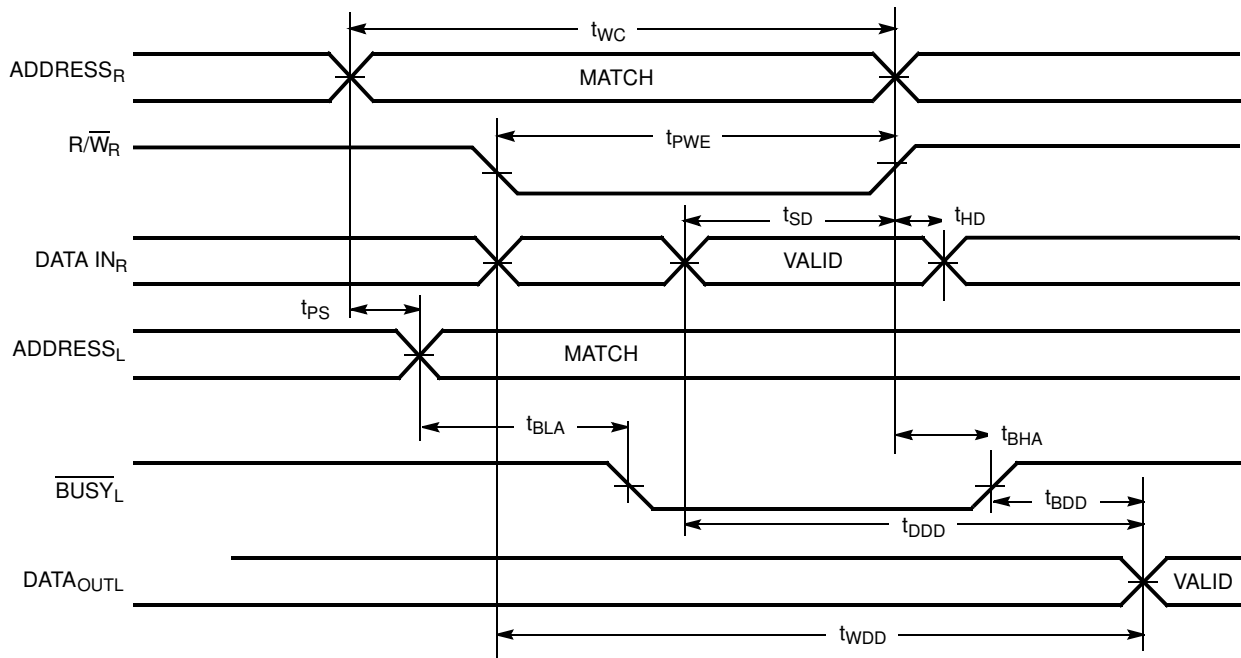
$t_{WC}$

$ADDRESS_R$

MATCH

$R/\overline{W}_R$

$t_{PWE}$

$t_{SD}$

$t_{HD}$

$DATA\ IN_R$

VALID

$t_{PS}$

$ADDRESS_L$

MATCH

$t_{BLA}$

$t_{BHA}$

$\overline{BUSY_L}$

$t_{BDD}$

$t_{DDD}$

$DATA_{OUTL}$

VALID

$t_{WDD}$